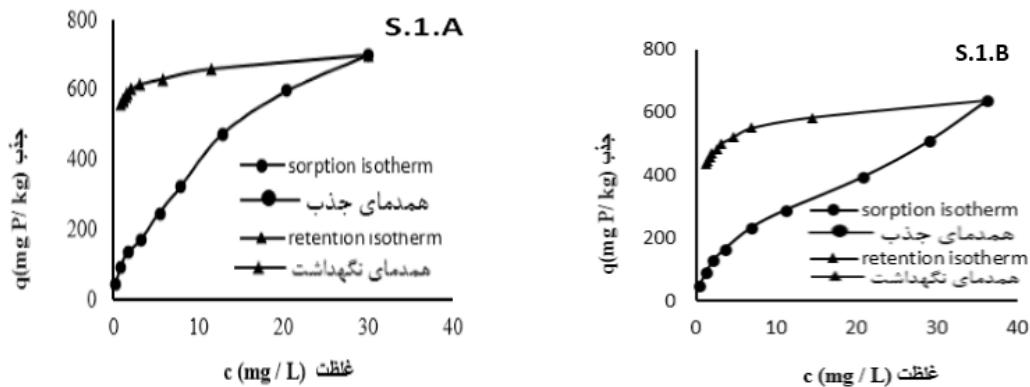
S.1.A

800
600
400
200
0

q(mg P/ kg) جذب

sorption isotherm
همدمای جذب
retention isotherm
همدمای نگهداشت

0 10 20 30 40

c (mg / L) غلظت

S.1.B

800
600
400
200
0

q(mg P/ kg) جذب

sorption isotherm
همدمای جذب
retention isotherm
همدمای نگهداشت

0 10 20 30 40

c (mg / L) غلظت